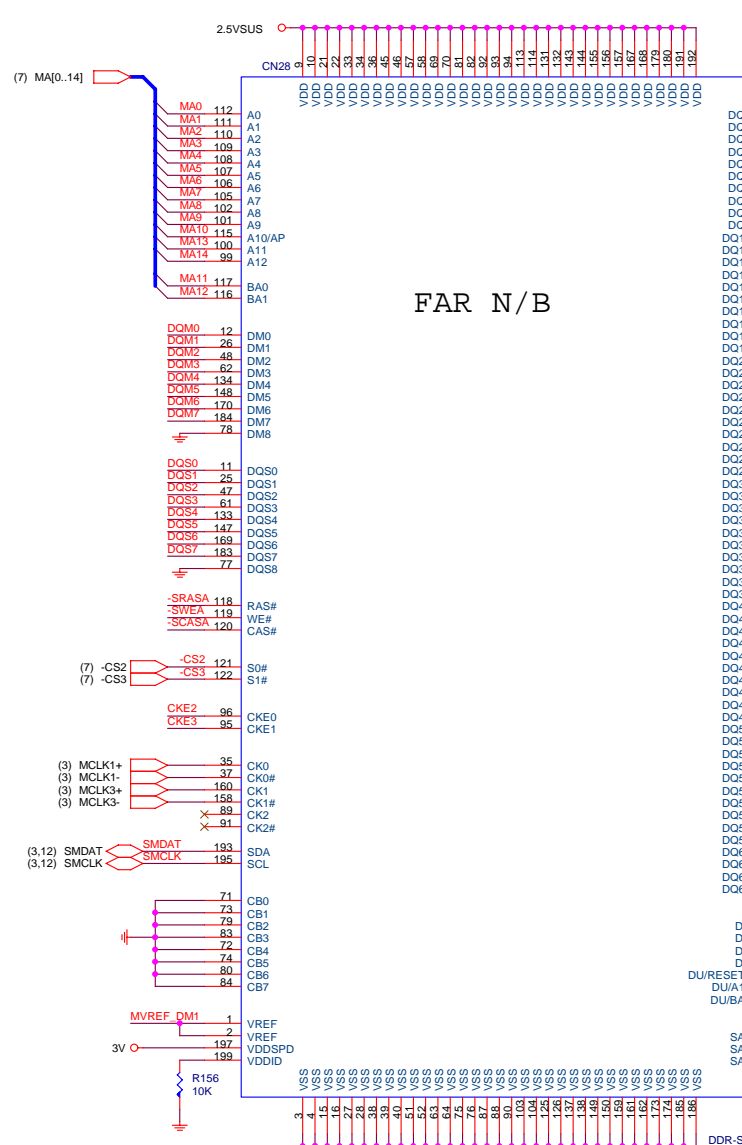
2.5VSUS

CN28

9 10 21 22 33 34 36 45 46 57 58 69 70 81 82 92 93 94 113 114 131 132 143 144 155 156 157 167 168 179 180 191 192

VDD VDD VDD VDD VDD VDD VDD VDD VDD VDD VDD VDD VDD VDD VDD VDD VDD VDD VDD VDD VDD VDD VDD VDD VDD VDD VDD VDD VDD VDD VDD VDD VDD

(7) MA[0..14]

MA0 112 A0
MA1 111 A1
MA2 110 A2
MA3 109 A3
MA4 108 A4
MA5 107 A5
MA6 106 A6
MA7 105 A7
MA8 102 A8
MA9 101 A9
MA10 115 A10/AP
MA13 100 A11
MA14 99 A12

MA11 117 BA0
MA12 116 BA1

FAR N/B

DQM0 12 DM0
DQM1 26 DM1
DQM2 48 DM2
DQM3 62 DM3
DQM4 134 DM4
DQM5 148 DM5
DQM6 170 DM6
DQM7 184 DM7
78 DM8

DQS0 11 DQS0
DQS1 25 DQS1
DQS2 47 DQS2
DQS3 61 DQS3
DQS4 133 DQS4
DQS5 147 DQS5
DQS6 169 DQS6
DQS7 183 DQS7
77 DQS8

-SRASA 118 RAS#
-SWEA 119 WE#
-SCASA 120 CAS#

(7) -CS2 -CS2 121 S0#
(7) -CS3 -CS3 122 S1#

CKE2 96 CKE0
CKE3 95 CKE1

(3) MCLK1+ 35 CK0
(3) MCLK1- 37 CK0#
(3) MCLK3+ 160 CK1
(3) MCLK3- 158 CK1#
89 CK2
91 CK2#

(3,12) SMDAT SMDAT 193 SDA
(3,12) SMCLK SMCLK 195 SCL

71 CB0
73 CB1
79 CB2
83 CB3
72 CB4
74 CB5
80 CB6
84 CB7

MVREF_DM1 1 VREF
2 VREF
3V 197 VDDSPD
199 VDDID

R156
10K

DQ DQ DQ DQ DQ DQ DQ DQ DQ1 DQ1 DQ1 DQ1 DQ1 DQ1 DQ1 DQ1 DQ1 DQ1 DQ2 DQ2 DQ2 DQ2 DQ2 DQ2 DQ2 DQ2 DQ2 DQ2 DQ3 DQ3 DQ3 DQ3 DQ3 DQ3 DQ3 DQ3 DQ3 DQ3 DQ4 DQ4 DQ4 DQ4 DQ4 DQ4 DQ4 DQ4 DQ4 DQ4 DQ5 DQ5 DQ5 DQ5 DQ5 DQ5 DQ5 DQ5 DQ5 DQ5 DQ6 DQ6 DQ6 DQ6

D D D D
DU/RESET
DU/A1
DU/BA

SA
SA
SA

VSS VSS VSS VSS VSS VSS VSS VSS VSS VSS VSS VSS VSS VSS VSS VSS VSS VSS VSS VSS VSS VSS VSS VSS VSS VSS VSS VSS VSS VSS VSS VSS VSS

3 4 15 16 27 28 38 39 40 51 52 63 64 75 76 87 88 90 103 104 125 126 137 138 149 150 159 161 162 173 174 185 186

DDR-S